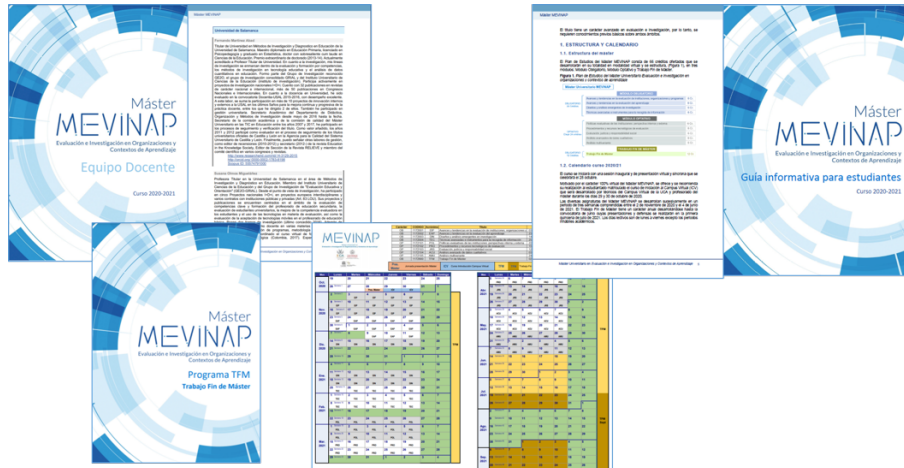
Máster
MEVINAP
Evaluación e Investigación en Organizaciones y Contextos de Aprendizaje
Equipo Docente
Curso 2020-2021

Máster MEVINAP
Universidad de Salamanca
Fernando Martínez Abad
Susana Olmos Migueláñez

Máster MEVINAP
El Máster tiene un carácter avanzado en evaluación e investigación, por lo tanto, se requieren conocimientos previos básicos sobre ambos ámbitos.
1. ESTRUCTURA Y CALENDARIO
1.1. Estructura del máster
Figura 1. Plan de Estudios del Máster Universitario Evaluación e Investigación en organizaciones y contextos de aprendizaje
1.2. Calendario curso 2020/21
Máster Universitario en Evaluación e Investigación en Organizaciones y Contextos de Aprendizaje

Máster
MEVINAP
Evaluación e Investigación en Organizaciones y Contextos de Aprendizaje
Guía informativa para estudiantes
Curso 2020-2021

Máster
MEVINAP
Evaluación e Investigación en Organizaciones y Contextos de Aprendizaje
Programa TFM
Trabajo Fin de Máster

MEVINAP